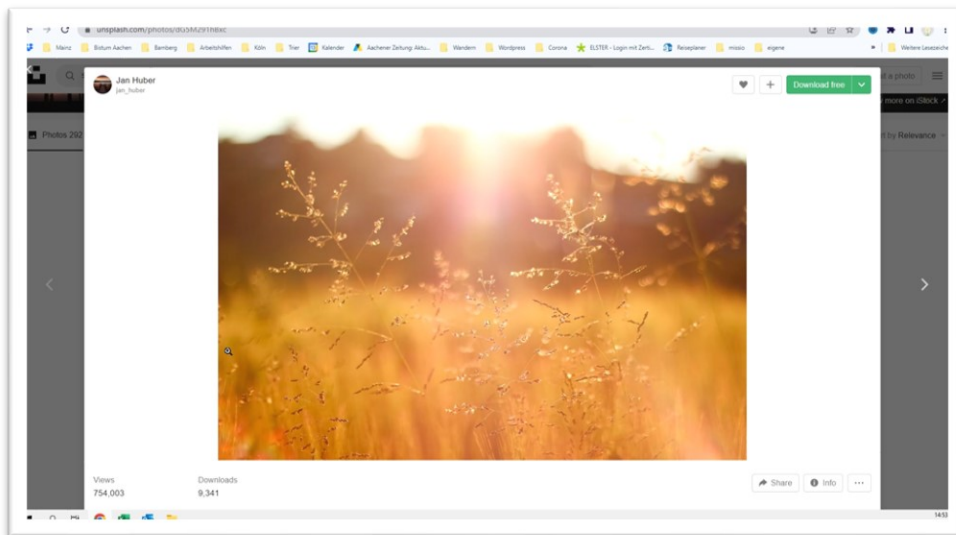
unsplash.com/photos/dG5M291h8xc

Mainz Bistum Aachen Bamberg Arbeitshilfen Köln Trier Kalender Aachener Zeitung: Aktu... Wandern Wordpress Corona ELSTER - Login mit Zerti... Reiseplaner missio eigene » Weitere Lesezeichen

Jan Huber
jan_huber

Download free

l a photo

more on iStock

Photos 292

t by Relevance

Views
754,003

Downloads
9,341

Share

Info

14:53